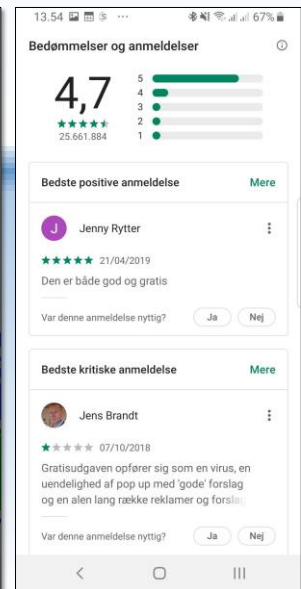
13.54 ··· 67%

Bedømmelser og anmeldelser

4,7
25.661.884

5
4
3
2
1

Bedste positive anmeldelse
Mere

J
Jenny Rytter

21/04/2019

Den er både god og gratis

Var denne anmeldelse nyttig?
Ja
Nej

Bedste kritiske anmeldelse
Mere

Jens Brandt

07/10/2018

Gratisudgaven opfører sig som en virus, en uendelighed af pop up med 'gode' forslag og en alen lang række reklamer og forslag

Var denne anmeldelse nyttig?
Ja
Nej